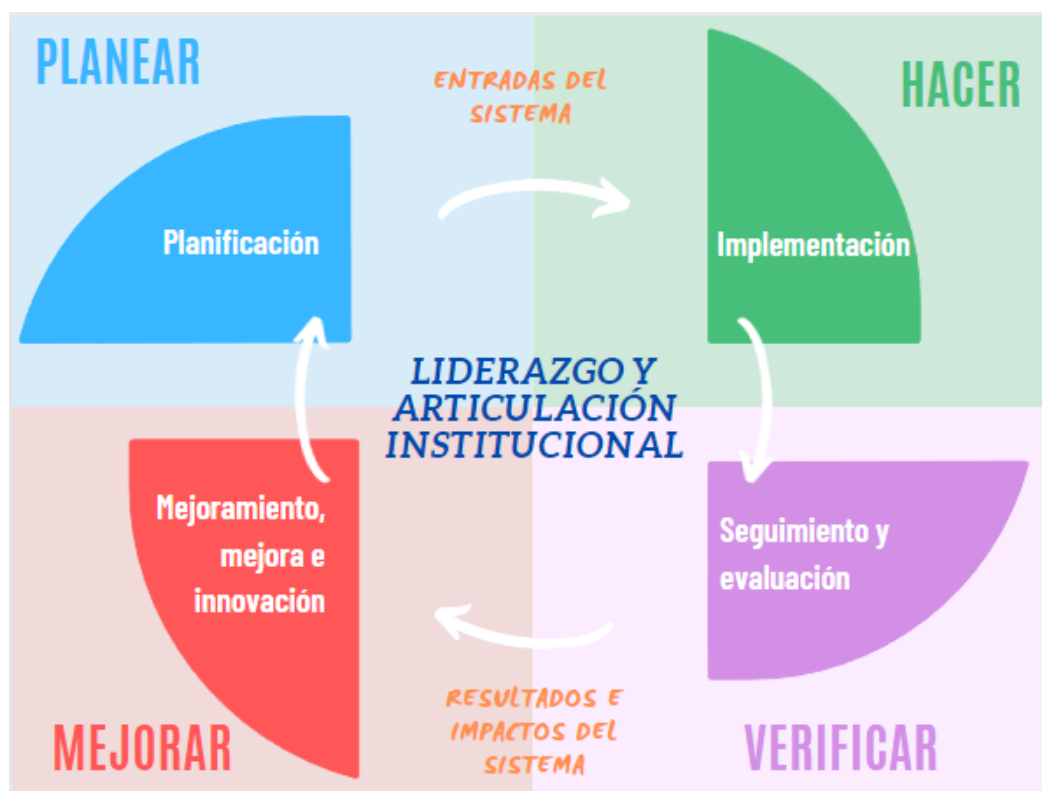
PLANEAR

ENTRADAS DEL SISTEMA

HACER

Planificación

Implementación

LIDERAZGO Y ARTICULACIÓN INSTITUCIONAL

Mejoramiento, mejora e innovación

Seguimiento y evaluación

RESULTADOS E IMPACTOS DEL SISTEMA

MEJORAR

VERIFICAR